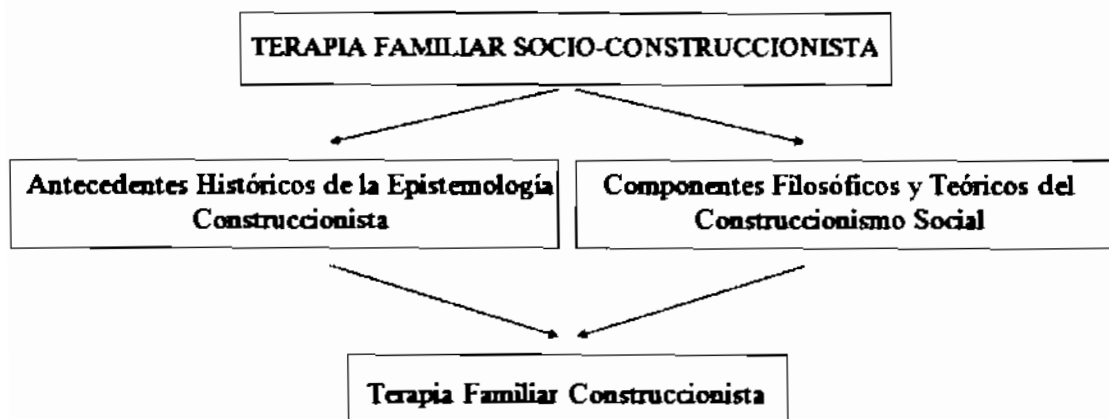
TERAPIA FAMILIAR SOCIO-CONSTRUCCIONISTA

Antecedentes Históricos de la Epistemología Construccionista

Componentes Filosóficos y Teóricos del Construccionismo Social

Terapia Familiar Construccionista